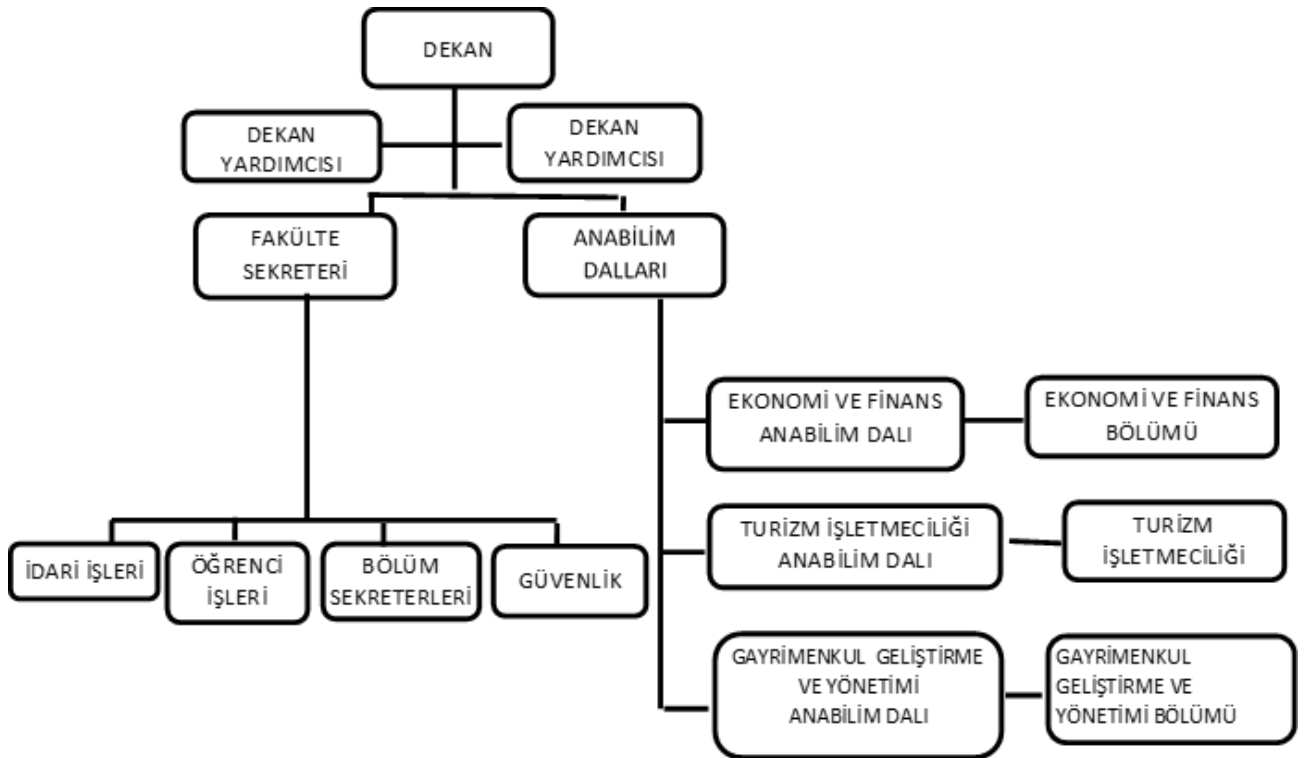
DEKAN

DEKAN YARDIMCISI

DEKAN YARDIMCISI

FAKÜLTE SEKRETERİ

ANABİLİM DALLARI

EKONOMİ VE FİNANS ANABİLİM DALI

EKONOMİ VE FİNANS BÖLÜMÜ

TURİZM İŞLETMECİLİĞİ ANABİLİM DALI

TURİZM İŞLETMECİLİĞİ

GAYRİMENKUL GELİŞTİRME VE YÖNETİMİ ANABİLİM DALI

GAYRİMENKUL GELİŞTİRME VE YÖNETİMİ BÖLÜMÜ

İDARİ İŞLERİ

ÖĞRENCİ İŞLERİ

BÖLÜM SEKRETERLERİ

GÜVENLİK